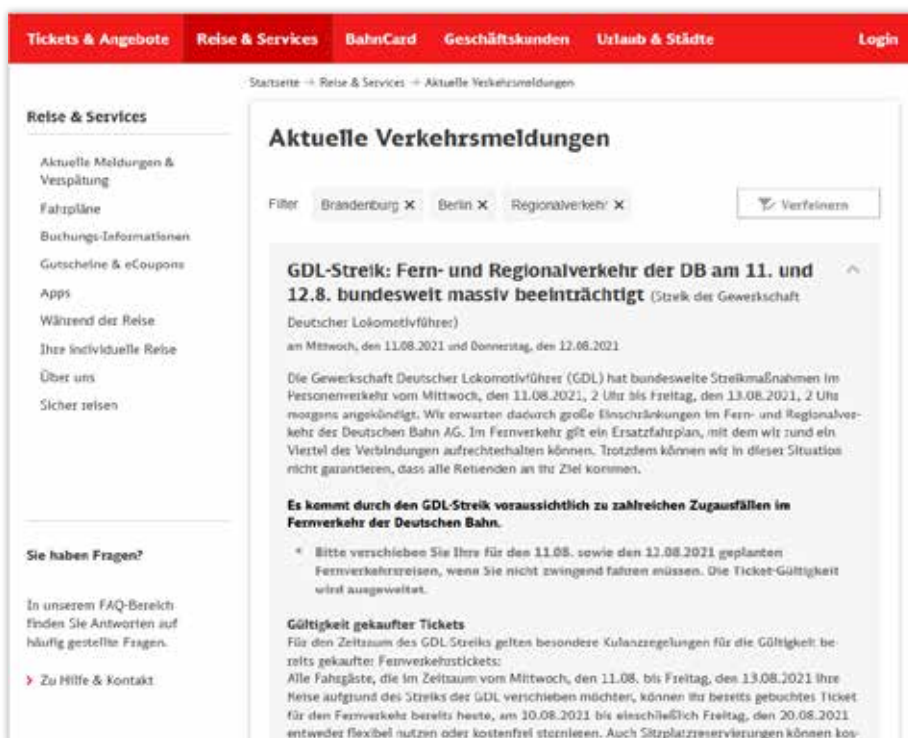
Tickets & Angebote Reise & Services BahnCard Geschäftskunden Urlaub & Städte Login

Startseite → Reise & Services → Aktuelle Verkehrsmeldungen

Reise & Services

Aktuelle Meldungen & Verspätung

Fahrpläne

Buchungs-Informationen

Gutscheine & eCoupons

Apps

Während der Reise

Ihre individuelle Reise

Über uns

Sicher reisen

Sie haben Fragen?

In unserem FAQ-Bereich finden Sie Antworten auf häufig gestellte Fragen.

Zu Hilfe & Kontakt

Aktuelle Verkehrsmeldungen

Filter Brandenburg ✕ Berlin ✕ Regionalverkehr ✕ Verfeinern

GDL-Streik: Fern- und Regionalverkehr der DB am 11. und 12.8. bundesweit massiv beeinträchtigt (Streik der Gewerkschaft Deutscher Lokomotivführer)

am Mittwoch, den 11.08.2021 und Donnerstag, den 12.08.2021

Die Gewerkschaft Deutscher Lokomotivführer (GDL) hat bundesweite Streikmaßnahmen im Personenverkehr vom Mittwoch, den 11.08.2021, 2 Uhr bis Freitag, den 13.08.2021, 2 Uhr morgens angekündigt. Wir erwarten dadurch große Einschränkungen im Fern- und Regionalverkehr der Deutschen Bahn AG. Im Fernverkehr gilt ein Ersatzfahrplan, mit dem wir rund ein Viertel der Verbindungen aufrechterhalten können. Trotzdem können wir in dieser Situation nicht garantieren, dass alle Reisenden an ihr Ziel kommen.

Es kommt durch den GDL-Streik voraussichtlich zu zahlreichen Zugausfällen im Fernverkehr der Deutschen Bahn.

• Bitte verschieben Sie Ihre für den 11.08. sowie den 12.08.2021 geplanten Fernverkehrsreisen, wenn Sie nicht zwingend fahren müssen. Die Ticket-Gültigkeit wird ausgeweitet.

Gültigkeit gekaufter Tickets
Für den Zeitraum des GDL-Streiks gelten besondere Kulanzregelungen für die Gültigkeit bereits gekaufter Fernverkehrstickets:
Alle Fahrgäste, die im Zeitraum vom Mittwoch, den 11.08. bis Freitag, den 13.08.2021 ihre Reise aufgrund des Streiks der GDL verschieben möchten, können ihr bereits gebuchtes Ticket für den Fernverkehr bereits heute, am 10.08.2021 bis einschließlich Freitag, den 20.08.2021 entweder flexibel nutzen oder kostenfrei stornieren. Auch Sitzplatzreservierungen können kos-